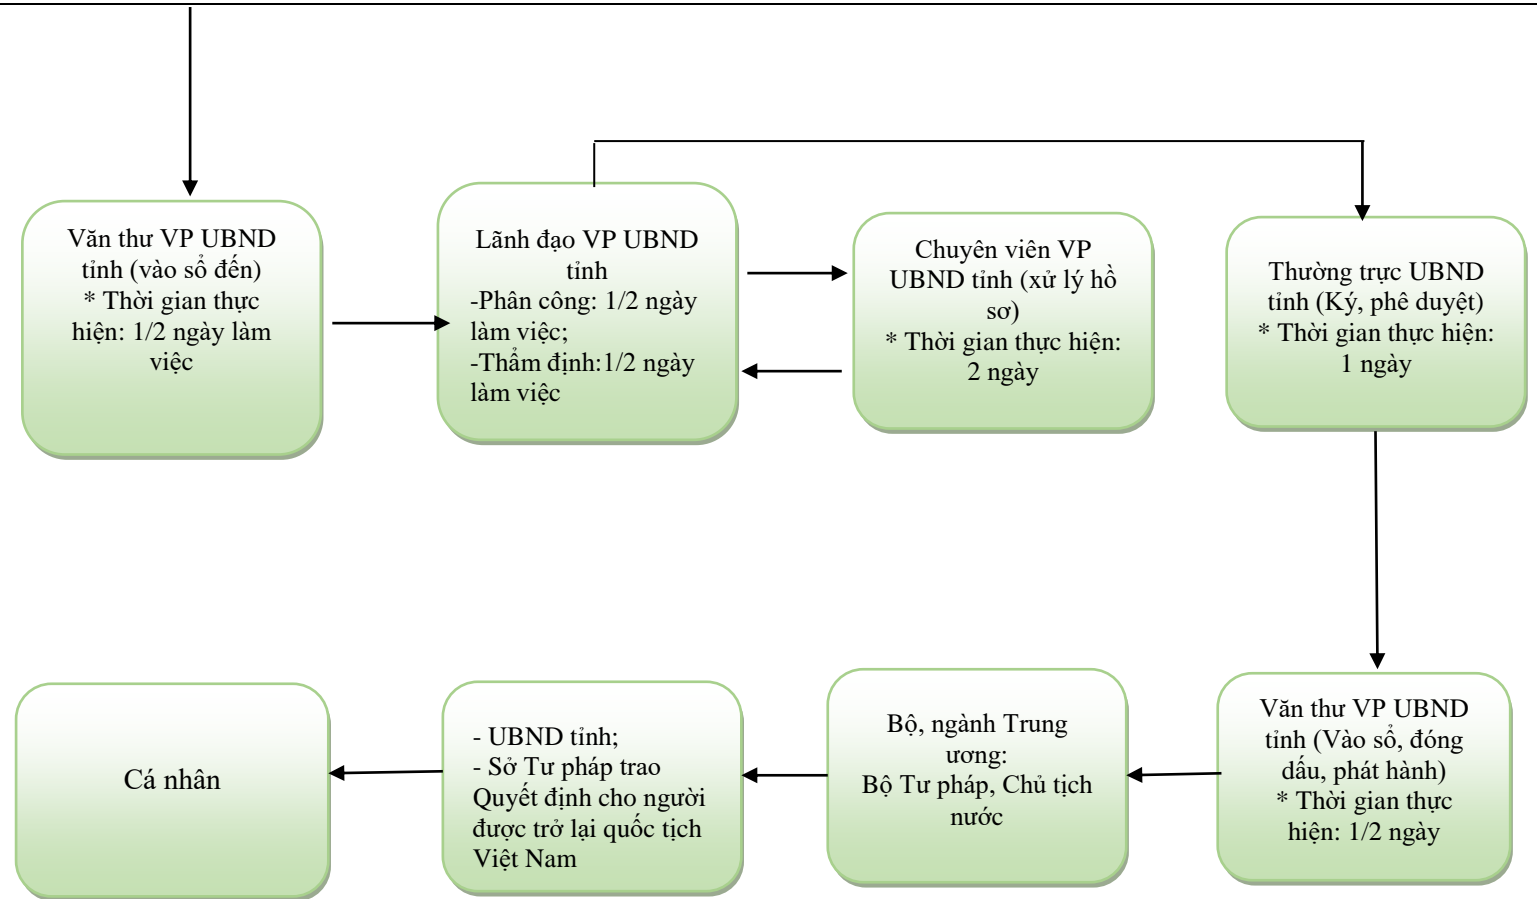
Văn thư VP UBND tỉnh (vào sổ đến)
* Thời gian thực hiện: 1/2 ngày làm việc

Lãnh đạo VP UBND tỉnh
-Phân công: 1/2 ngày làm việc;
-Thẩm định:1/2 ngày làm việc

Chuyên viên VP UBND tỉnh (xử lý hồ sơ)
* Thời gian thực hiện: 2 ngày

Thường trực UBND tỉnh (Ký, phê duyệt)
* Thời gian thực hiện: 1 ngày

Văn thư VP UBND tỉnh (Vào sổ, đóng dấu, phát hành)
* Thời gian thực hiện: 1/2 ngày

Bộ, ngành Trung ương:
Bộ Tư pháp, Chủ tịch nước

- UBND tỉnh;
- Sở Tư pháp trao Quyết định cho người được trở lại quốc tịch Việt Nam

Cá nhân